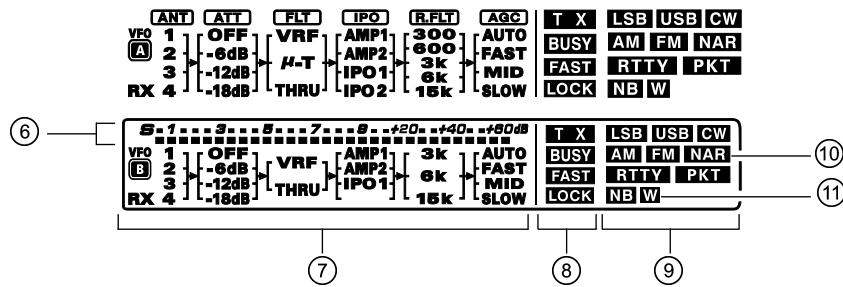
ANT ATT FLT IPO R.FLT AGC

VFO A 1 2 3 RX 4

OFF -6dB -12dB -18dB

VRF μ-T THRU

AMP1 AMP2 IPO1 IPO2

300 600 3k 6k 15k

AUTO FAST MID SLOW

T X BUSY FAST LOCK

LSB USB CW AM FM NAR RTTY PKT NB W

⑥

S-1 3 5 7 9 +20 +40 +60dB

VFO B 1 2 3 RX 4

OFF -6dB -12dB -18dB

VRF THRU

AMP1 AMP2 IPO1

3k 6k 15k

AUTO FAST MID SLOW

T X BUSY FAST LOCK

LSB USB CW AM FM NAR RTTY PKT NB W

⑩

⑪

⑦ ⑧ ⑨